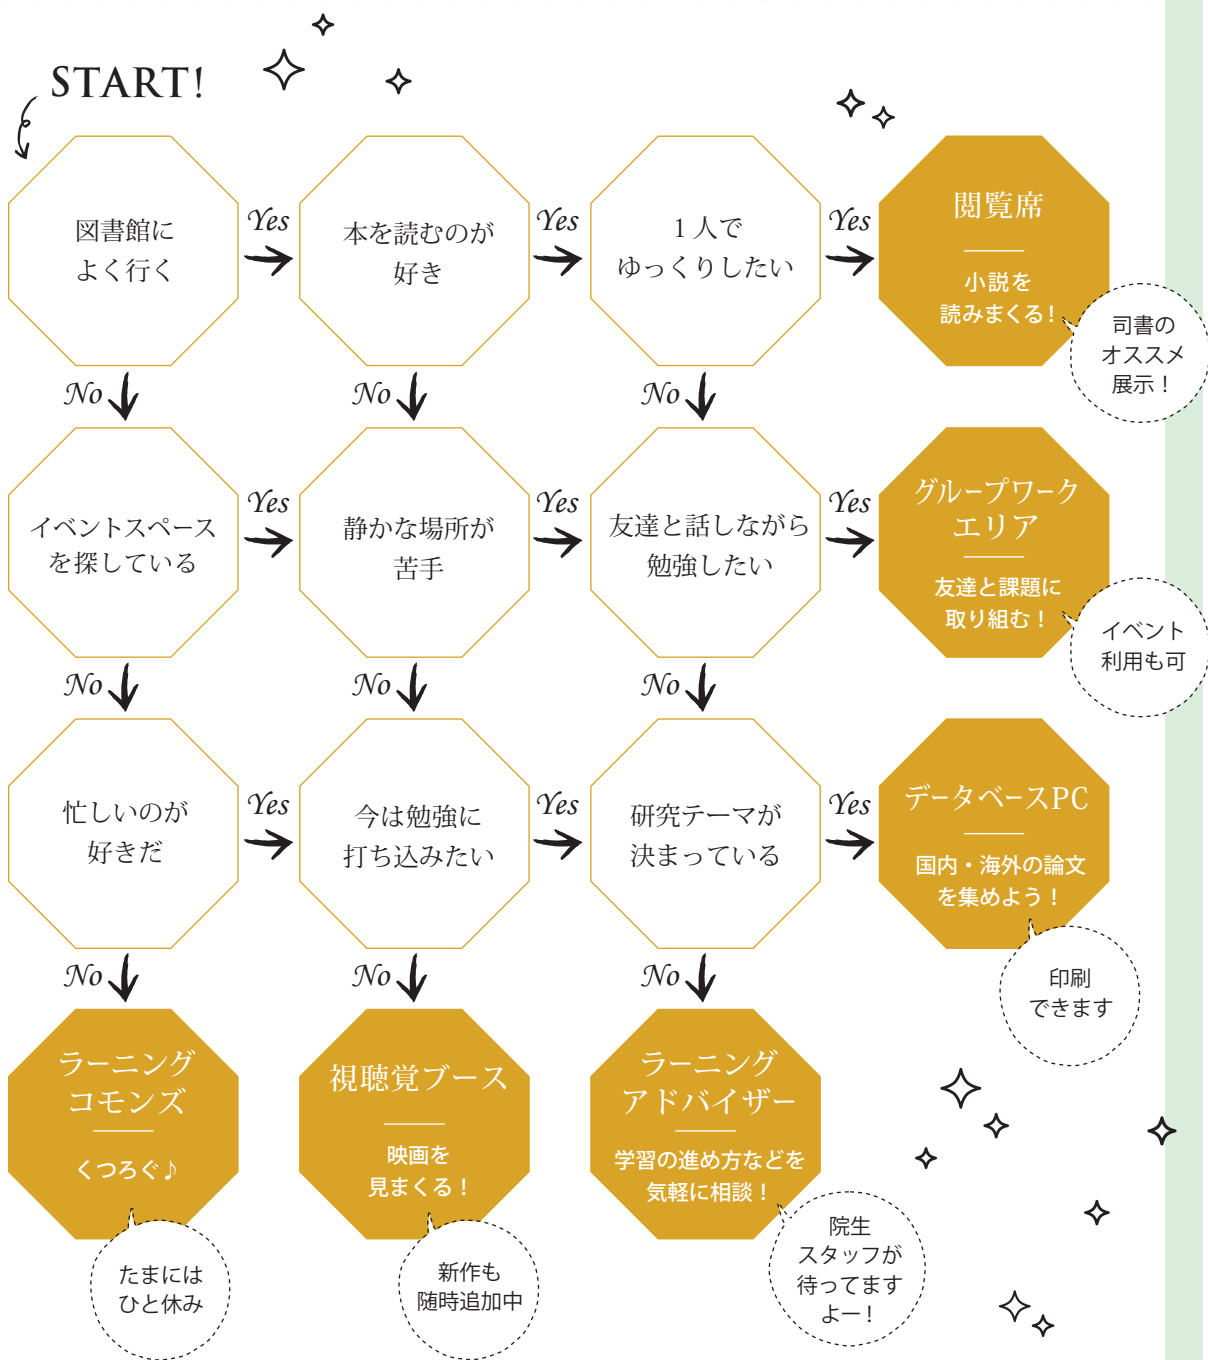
START!

図書館によく行く

Yes

本を読むのが好き

Yes

1人でゆっくりしたい

Yes

閲覧席

小説を読みまくる！

司書のオススメ展示！

No

No

No

イベントスペースを探している

Yes

静かな場所が苦手

Yes

友達と話しながら勉強したい

Yes

グループワークエリア

友達と課題に取り組む！

イベント利用も可

No

No

No

忙しいのが好きだ

Yes

今は勉強に打ち込みたい

Yes

研究テーマが決まっている

Yes

データベースPC

国内・海外の論文を集めよう！

印刷できます

No

No

No

ラーニングコモンズ

くつろぐ♪

たまにはひと休み

視聴覚ブース

映画を見まくる！

新作も随時追加中

ラーニングアドバイザー

学習の進め方などを気軽に相談！

院生スタッフが待ってますよー！